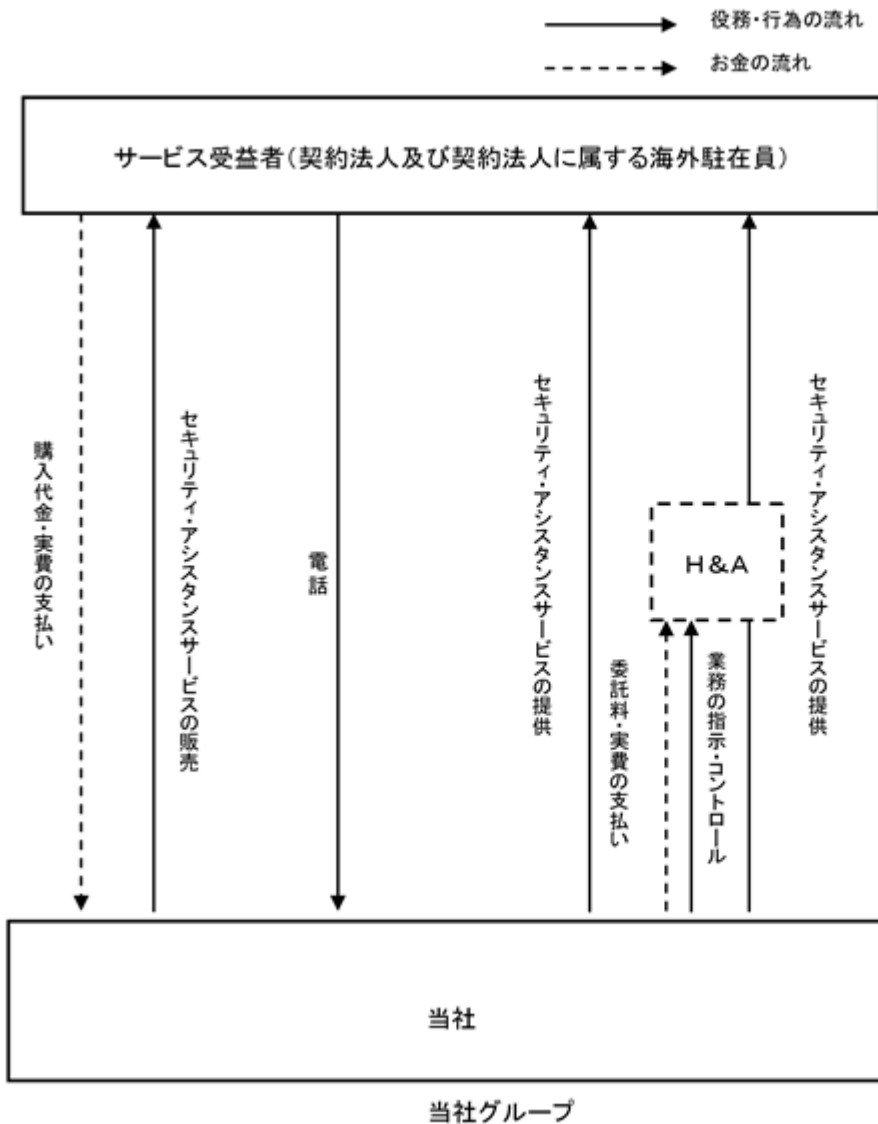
役務・行為の流れ
お金の流れ

サービス受益者（契約法人及び契約法人に属する海外駐在員）

購入代金・実費の支払い

セキュリティ・アシスタンスサービスの販売

電話

セキュリティ・アシスタンスサービスの提供

委託料・実費の支払い

業務の指示・コントロール

H＆A

セキュリティ・アシスタンスサービスの提供

当社

当社グループ